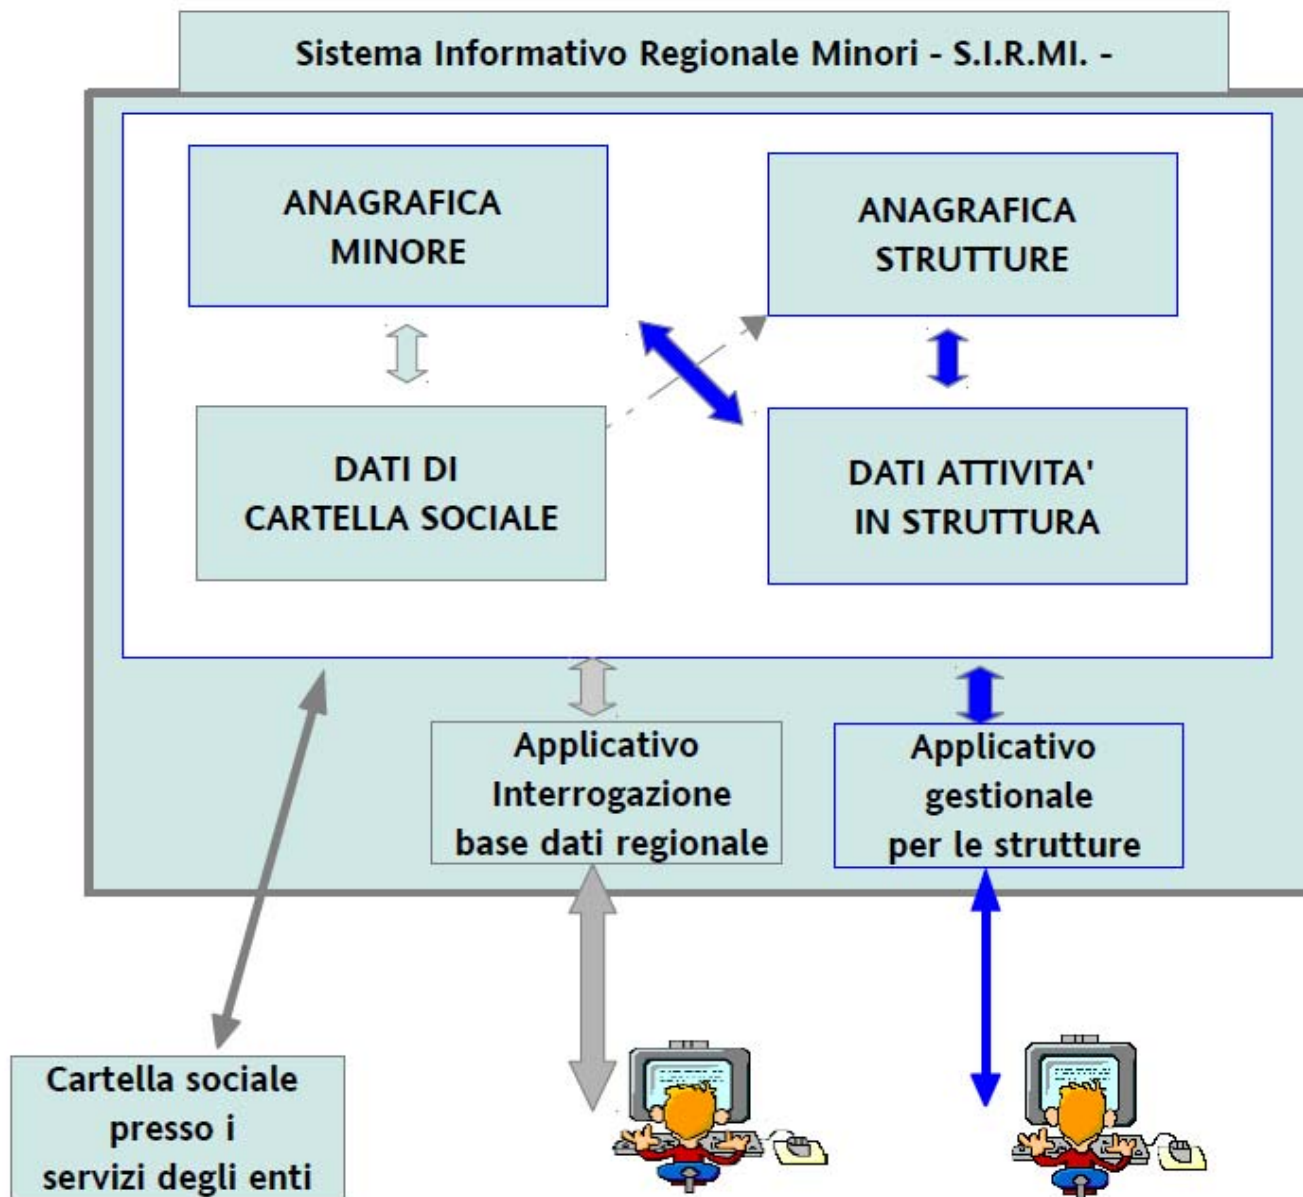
Sistema Informativo Regionale Minori - S.I.R.MI. -

ANAGRAFICA MINORE

ANAGRAFICA STRUTTURE

DATI DI CARTELLA SOCIALE

DATI ATTIVITA' IN STRUTTURA

Applicativo Interrogazione base dati regionale

Applicativo gestionale per le strutture

Cartella sociale presso i servizi degli enti